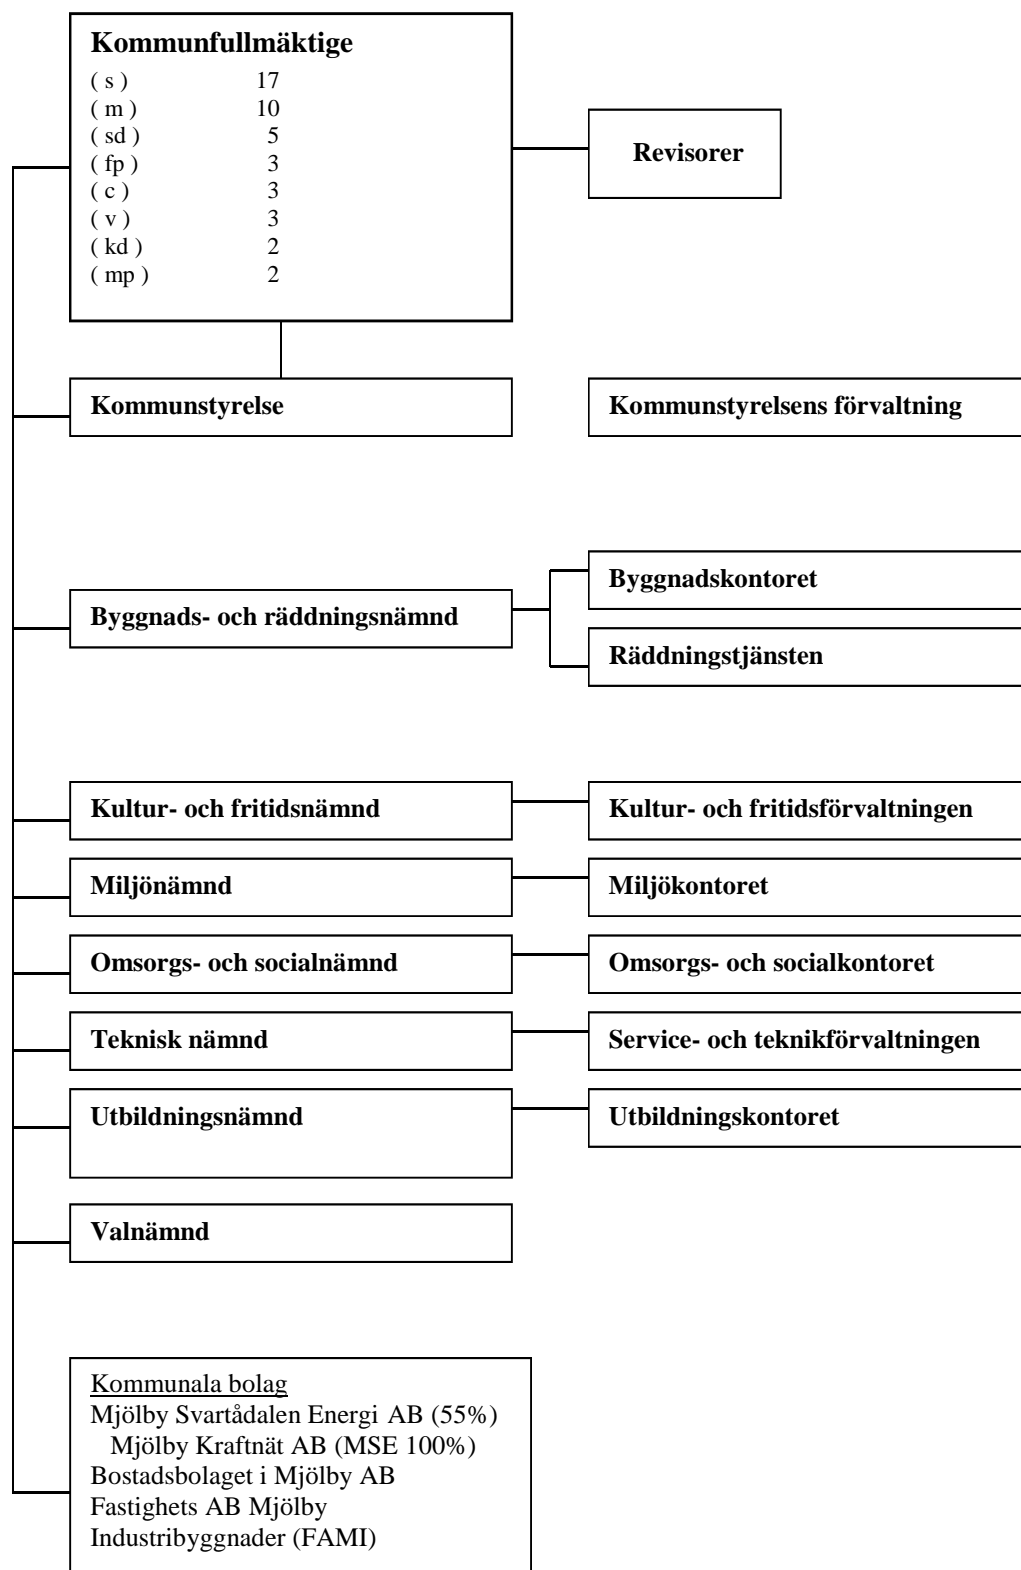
Kommunfullmäktige

| | |
|---|---|
| ( s ) | 17 |
| ( m ) | 10 |
| ( sd ) | 5 |
| ( fp ) | 3 |
| ( c ) | 3 |
| ( v ) | 3 |
| ( kd ) | 2 |
| ( mp ) | 2 |

Revisorer

Kommunstyrelse

Kommunstyrelsens förvaltning

Byggnads- och räddningsnämnd

Byggnadskontoret

Räddningstjänsten

Kultur- och fritidsnämnd

Kultur- och fritidsförvaltningen

Miljönämnd

Miljökontoret

Omsorgs- och socialnämnd

Omsorgs- och socialkontoret

Teknisk nämnd

Service- och teknikförvaltningen

Utbildningsnämnd

Utbildningskontoret

Valnämnd

Kommunala bolag
Mjölby Svartådalen Energi AB (55%)
Mjölby Kraftnät AB (MSE 100%)
Bostadsbolaget i Mjölby AB
Fastighets AB Mjölby
Industribyggnader (FAMI)